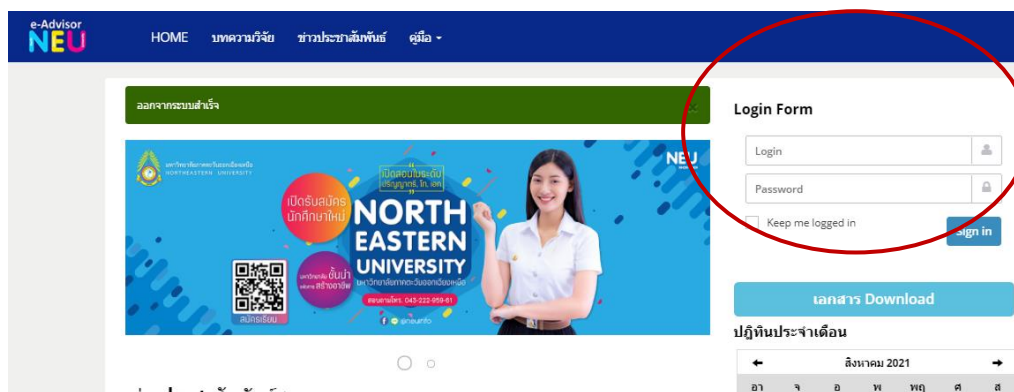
e-Advisor NEU

HOME บทความวิจัย ข่าวประชาสัมพันธ์ คู่มือ

ออกจากระบบสำเร็จ ×

มหาวิทยาลัยภาคตะวันออกเฉียงเหนือ NORTHEASTERN UNIVERSITY

NEU

เปิดรับสมัครนักศึกษาใหม่

เปิดสอนในระดับ ปริญญาตรี, โท, เอก

NORTH EASTERN UNIVERSITY

มหาวิทยาลัยภาคตะวันออกเฉียงเหนือ

มหาวิทยาลัยชั้นนำ สร้างอาชีพ

สอบถามโทร: 043-222-959-61

สมัครเรียน

@neuinfo

Login Form

Login

Password

Keep me logged in

Sign in

เอกสาร Download

ปฏิทินประจำเดือน

สิงหาคม 2021

อา จ อ พ พฤ ศ ส